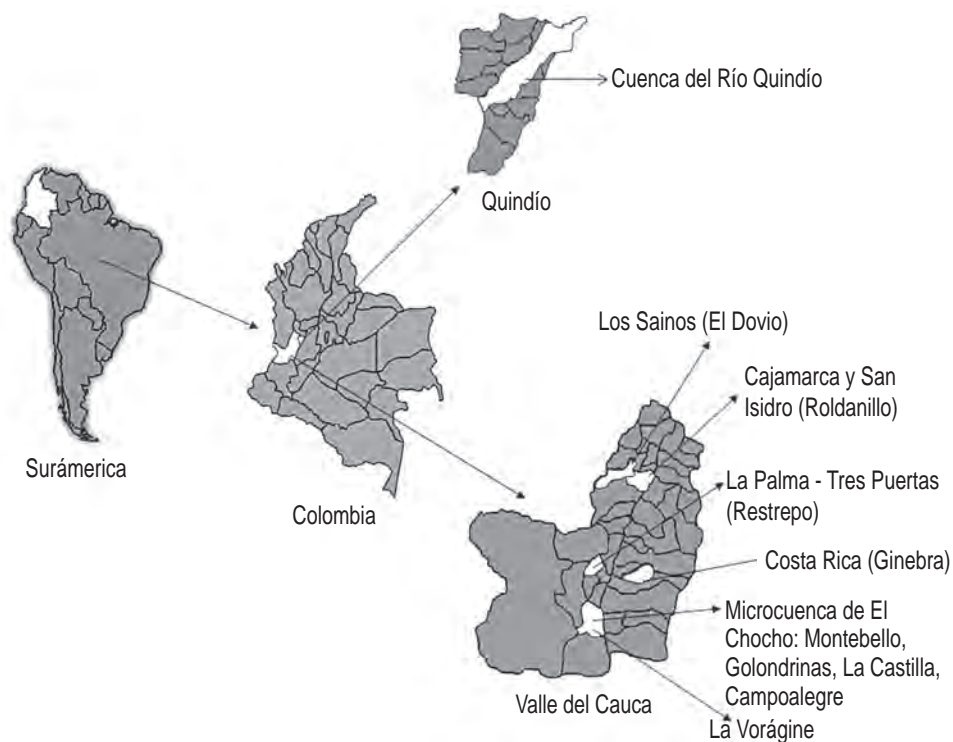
Cuenca del Río Quindío

Quindío

Surámerica

Colombia

Los Sainos (El Dovio)

Cajamarca y San Isidro (Roldanillo)

La Palma - Tres Puertas (Restrepo)

Costa Rica (Ginebra)

Microcuenca de El Chocho: Montebello, Golondrinas, La Castilla, Campoalegre

Valle del Cauca

La Vorágine